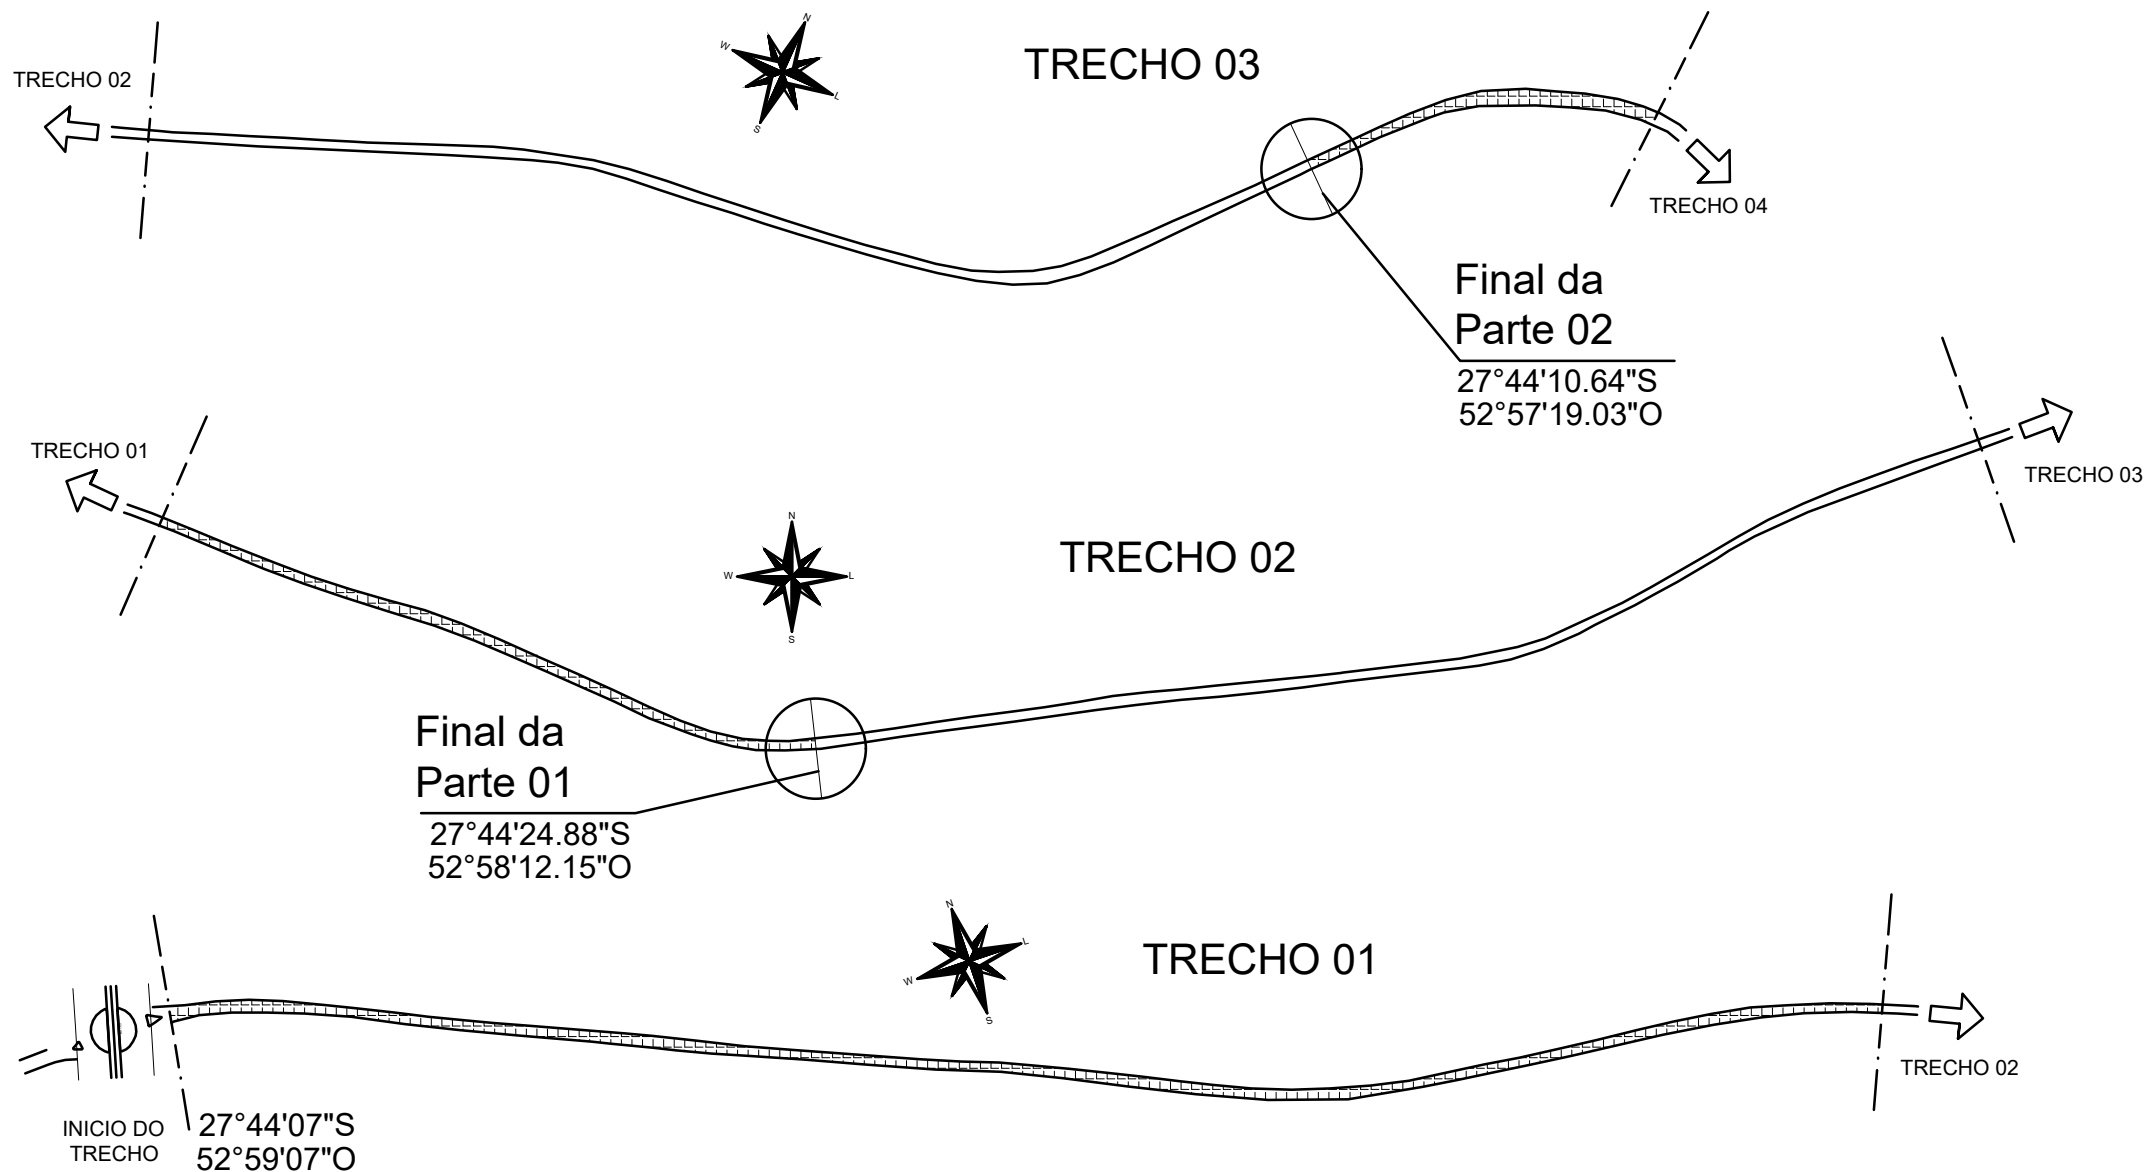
TRECHO 02

N
W
L
S

TRECHO 03

TRECHO 04

Final da
Parte 02
27°44'10.64"S
52°57'19.03"O

TRECHO 01

TRECHO 03

N
W
L
S

TRECHO 02

Final da
Parte 01
27°44'24.88"S
52°58'12.15"O

N
L
W
S

TRECHO 01

TRECHO 02

INICIO DO
TRECHO
27°44'07"S
52°59'07"O